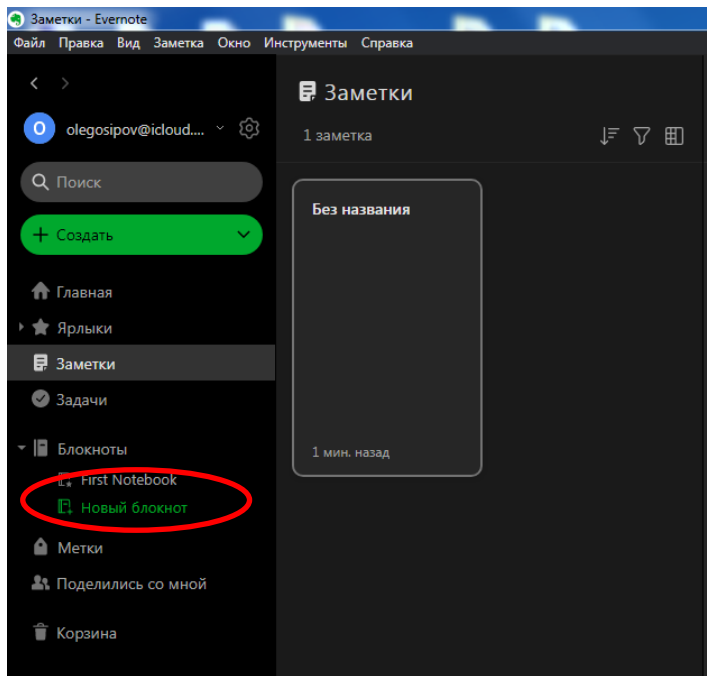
Заметки - Evernote

Файл Правка Вид Заметка Окно Инструменты Справка

O olegosipov@icloud....

Поиск

+ Создать

Главная
Ярлыки
Заметки
Задачи
Блокноты
First Notebook
Новый блокнот
Метки
Поделились со мной
Корзина

Заметки
1 заметка

Без названия

1 мин. назад